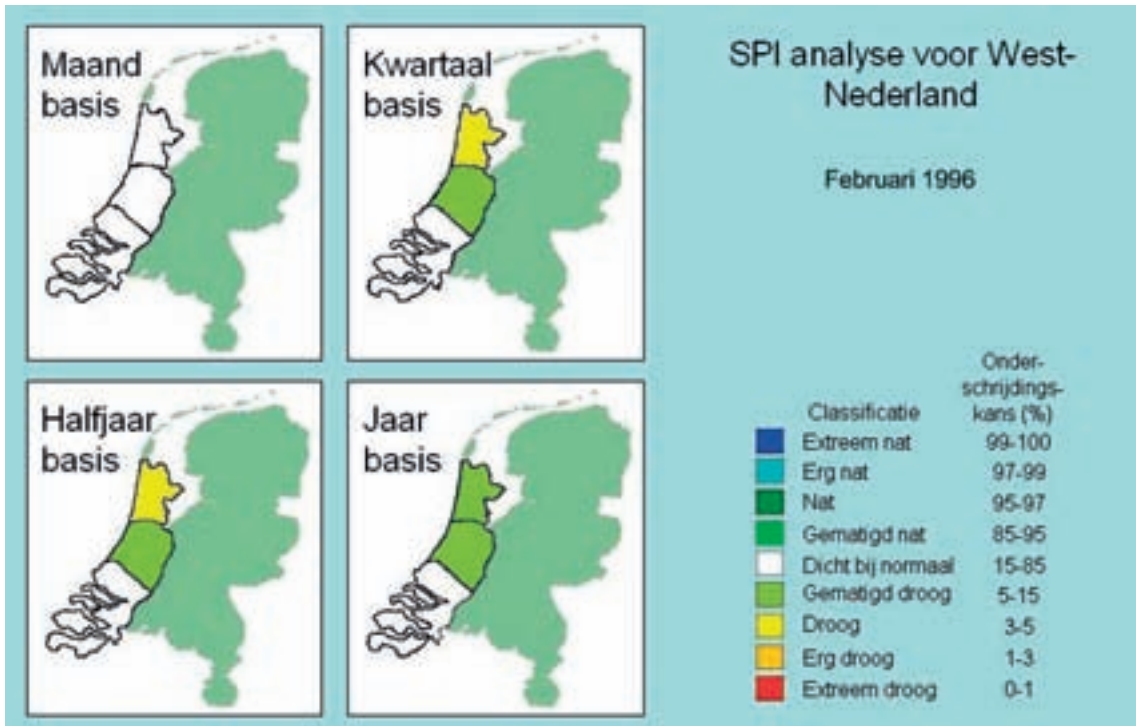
Maand basis

Kwartaal basis

Halfjaar basis

Jaar basis

SPI analyse voor West-Nederland

Februari 1996

| Classificatie | Onder-schrijdings-kans (%) |
|---|---|
| Extreem nat | 99-100 |
| Erg nat | 97-99 |
| Nat | 95-97 |
| Gematigd nat | 85-95 |
| Dicht bij normaal | 15-85 |
| Gematigd droog | 5-15 |
| Droog | 3-5 |
| Erg droog | 1-3 |
| Extreem droog | 0-1 |